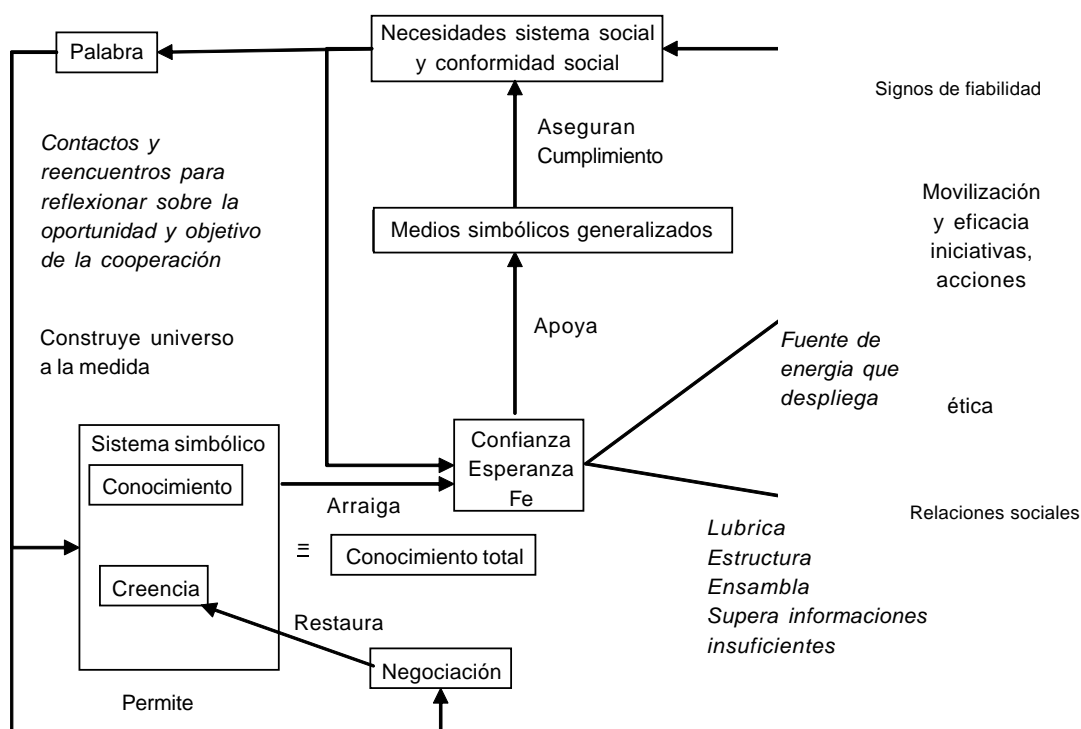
Palabra

Necesidades sistema social y conformidad social

Signos de fiabilidad

Contactos y reencuentros para reflexionar sobre la oportunidad y objetivo de la cooperación

Aseguran Cumplimiento

Movilización y eficacia iniciativas, acciones

Medios simbólicos generalizados

Construye universo a la medida

Apoya

Fuente de energia que despliega

ética

Sistema simbólico

Conocimiento

Confianza Esperanza Fe

Arraiga

Relaciones sociales

≡

Conocimiento total

Lubrica
Estructura
Ensambla
Supera informaciones insuficientes

Creencia

Restaura

Negociación

Permite